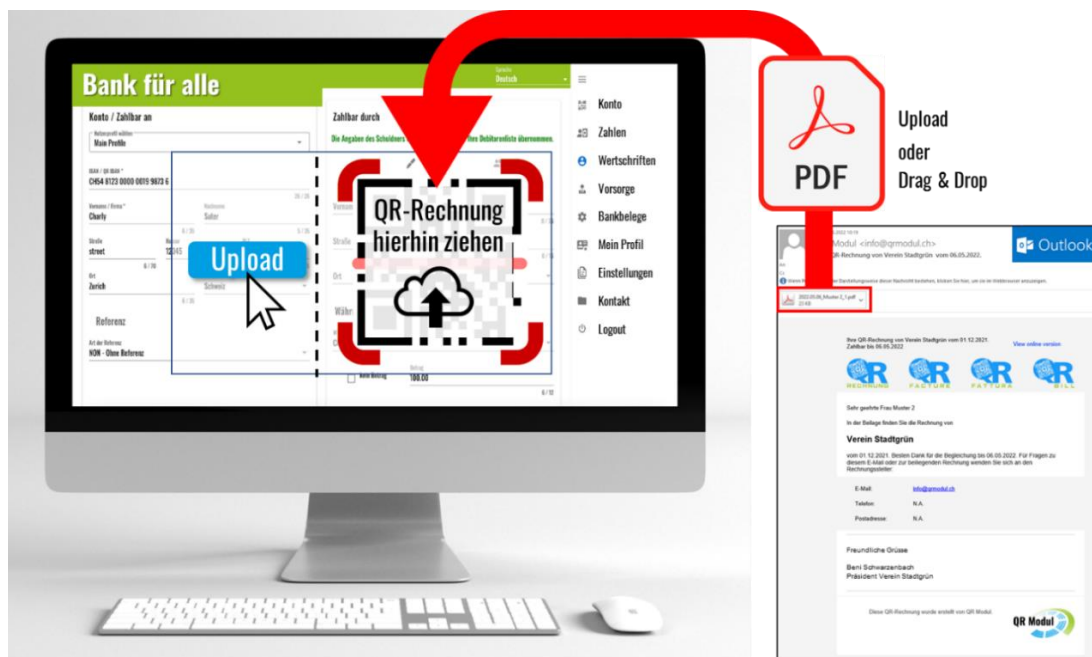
Bank für alle

Sprache
Deutsch

Konto / Zahlbar an

Main Profile

IBAN / QR-IBAN *
CH54 8123 0000 0019 9673 6

Vorname / Firma *
Charly

Nachname
Sutter

Strasse
street

Nummer
12345

Ort
Zurich

Schweiz

Referenz

Art der Referenz
NON - Ohne Referenz

Zahlbar durch

Die Angaben des Schuldners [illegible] Debitorendiste übernommen.

Währ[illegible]

Betrag
100.00

Upload

QR-Rechnung hierhin ziehen

Konto
Zahlen
Wertschriften
Vorsorge
Bankbelege
Mein Profil
Einstellungen
Kontakt
Logout

PDF

Upload
oder
Drag & Drop

Modul <info@qrmodul.ch>
QR-Rechnung von Verein Stadtgrün vom 06.05.2022.

Outlook

Ihre QR-Rechnung von Verein Stadtgrün vom 01.12.2021.
Zahlbar bis 06.05.2022

View online version

RECHNUNG FACTURE FATTURA BILL

Sehr geehrte Frau Muster 2

In der Beilage finden Sie die Rechnung von

Verein Stadtgrün

vom 01.12.2021. Besten Dank für die Begleichung bis 06.05.2022. Für Fragen zu diesem E-Mail oder zur beiliegenden Rechnung wenden Sie sich an den Rechnungssteller:

E-Mail: info@qrmodul.ch
Telefon: N.A.
Postadresse: N.A.

Freundliche Grüsse

Beni Schwarzenbach
Präsident Verein Stadtgrün

Diese QR-Rechnung wurde erstellt von QR Modul.

QR Modul